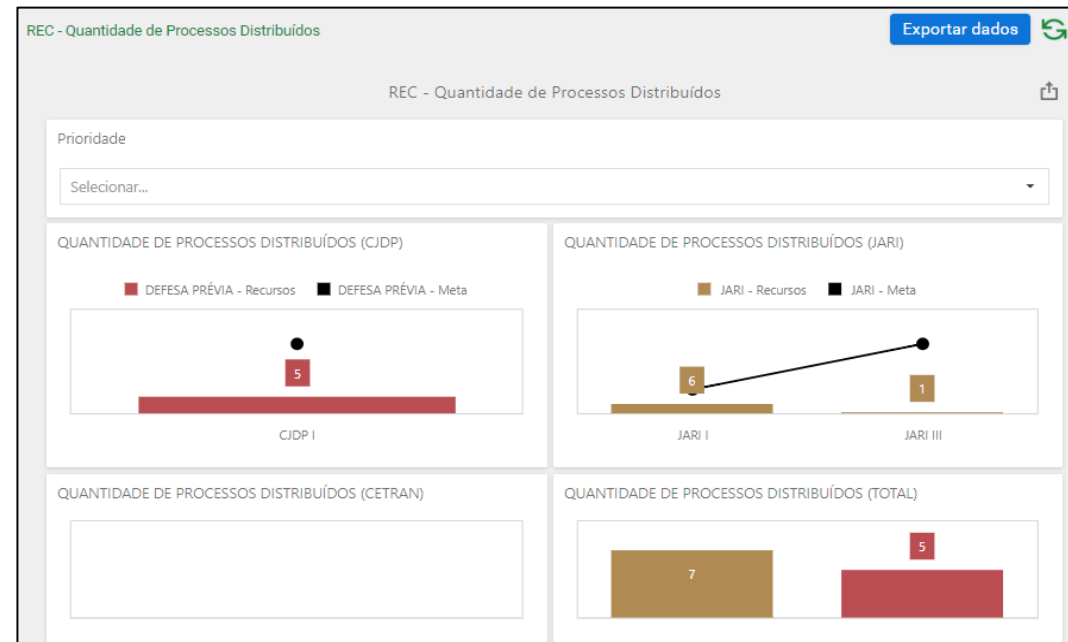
REC - Quantidade de Processos Distribuídos

Exportar dados

REC - Quantidade de Processos Distribuídos

Prioridade

Selecionar...

QUANTIDADE DE PROCESSOS DISTRIBUÍDOS (CJDP)

DEFESA PRÉVIA - Recursos

DEFESA PRÉVIA - Meta

5

CJDP I

QUANTIDADE DE PROCESSOS DISTRIBUÍDOS (JARI)

JARI - Recursos

JARI - Meta

6

1

JARI I

JARI III

QUANTIDADE DE PROCESSOS DISTRIBUÍDOS (CETRAN)

QUANTIDADE DE PROCESSOS DISTRIBUÍDOS (TOTAL)

5

7